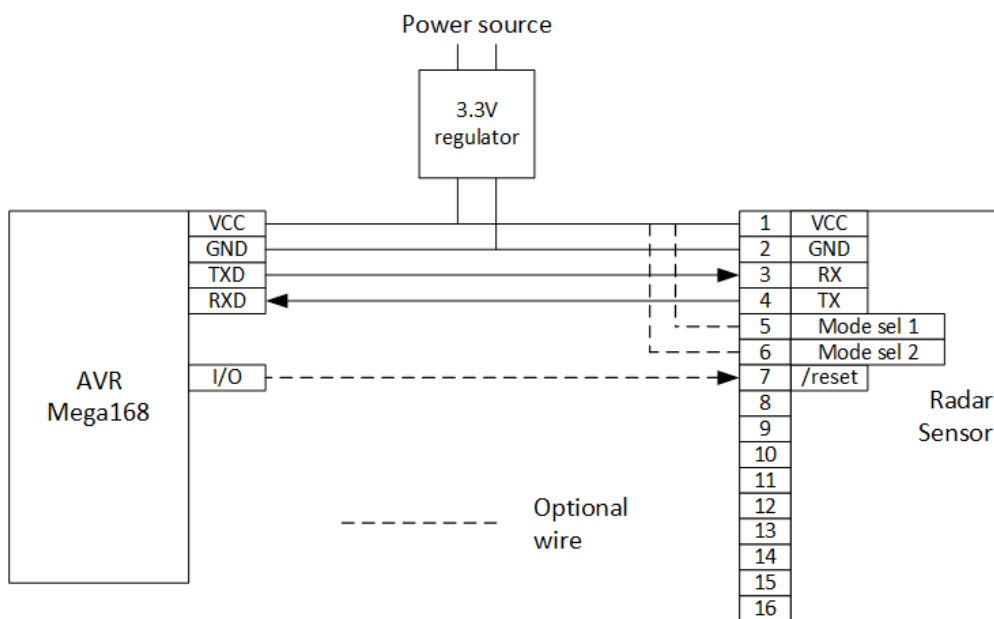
Power source

3.3V regulator

AVR Mega168

VCC
GND
TXD
RXD
I/O

| 1 | VCC |
|---|---|
| 2 | GND |
| 3 | RX |
| 4 | TX |
| 5 | Mode sel 1 |
| 6 | Mode sel 2 |
| 7 | /reset |
| 8 | |
| 9 | |
| 10 | |
| 11 | |
| 12 | |
| 13 | |
| 14 | |
| 15 | |
| 16 | |

Radar Sensor

Optional wire